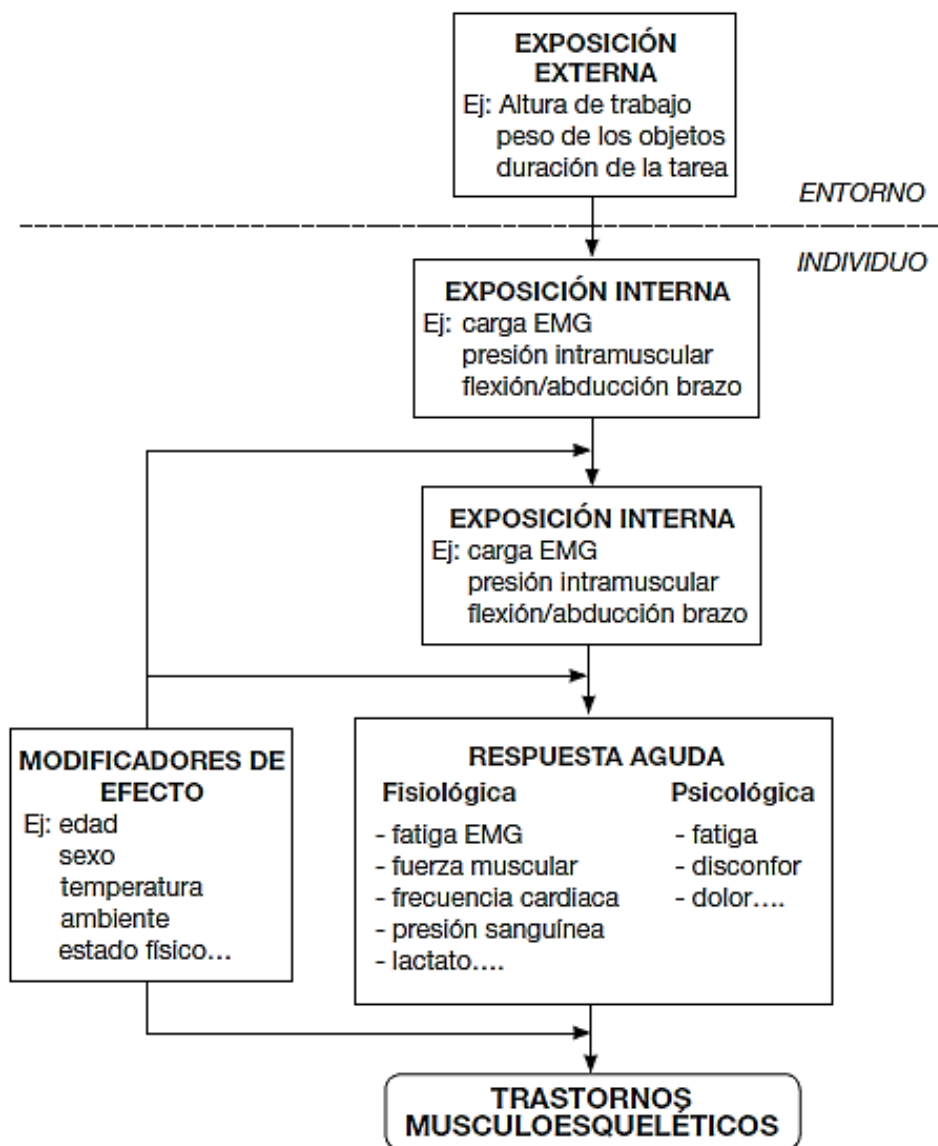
EXPOSICIÓN EXTERNA
Ej: Altura de trabajo
peso de los objetos
duración de la tarea

ENTORNO

INDIVIDUO

EXPOSICIÓN INTERNA
Ej: carga EMG
presión intramuscular
flexión/abducción brazo

EXPOSICIÓN INTERNA
Ej: carga EMG
presión intramuscular
flexión/abducción brazo

MODIFICADORES DE EFECTO
Ej: edad
sexo
temperatura
ambiente
estado físico...

RESPUESTA AGUDA
Fisiológica
- fatiga EMG
- fuerza muscular
- frecuencia cardiaca
- presión sanguínea
- lactato....

Psicológica
- fatiga
- disconfor
- dolor....

TRASTORNOS MUSCULOESQUELÉTICOS